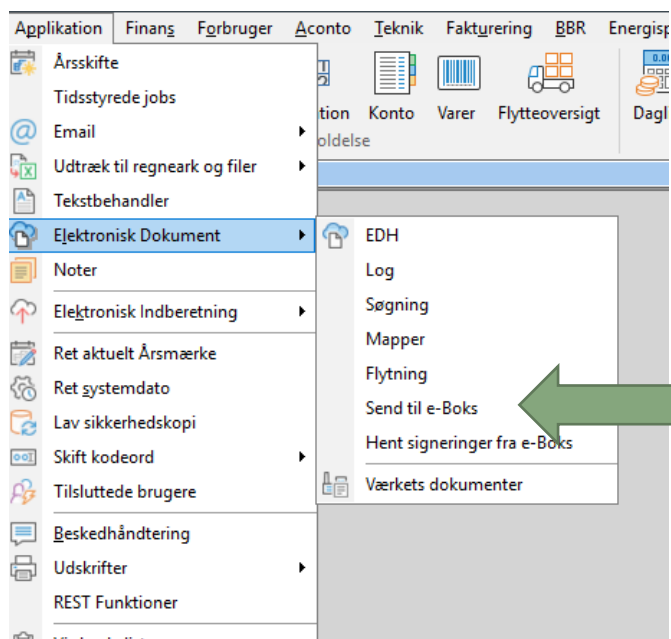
Applikation Finans Forbruger Aconto Teknik Fakturering BBR Energisp

Årsskifte
Tidsstyrede jobs
Email
Udtræk til regneark og filer
Tekstbehandler
Elektronisk Dokument
Noter
Elektronisk Indberetning
Ret aktuelt Årsmærke
Ret systemdato
Lav sikkerhedskopi
Skift kodeord
Tilsluttede brugere
Beskedhåndtering
Udskrifter
REST Funktioner

tion Konto Varer Flytteoversigt Dagl
oldelse

EDH
Log
Søgning
Mapper
Flytning
Send til e-Boks
Hent signeringer fra e-Boks
Værkets dokumenter